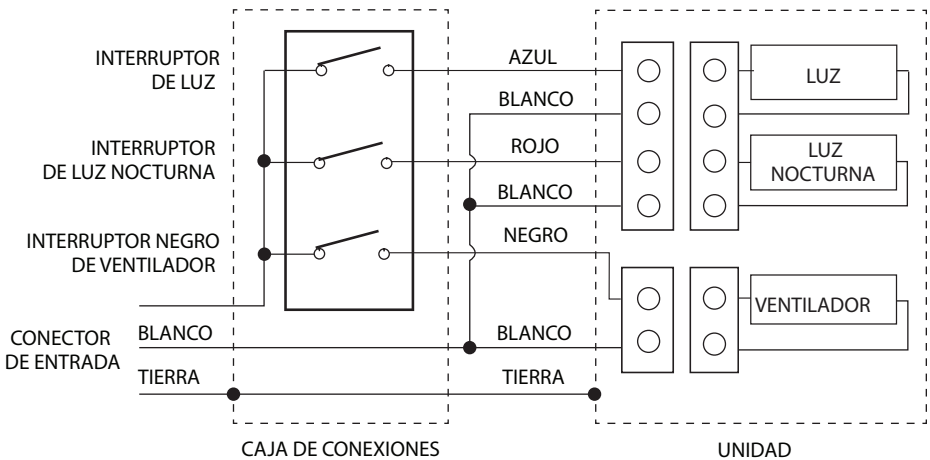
INTERRUPTOR DE LUZ

INTERRUPTOR DE LUZ NOCTURNA

INTERRUPTOR NEGRO DE VENTILADOR

CONECTOR DE ENTRADA

BLANCO

TIERRA

AZUL

BLANCO

ROJO

BLANCO

NEGRO

BLANCO

TIERRA

LUZ

LUZ NOCTURNA

VENTILADOR

CAJA DE CONEXIONES

UNIDAD